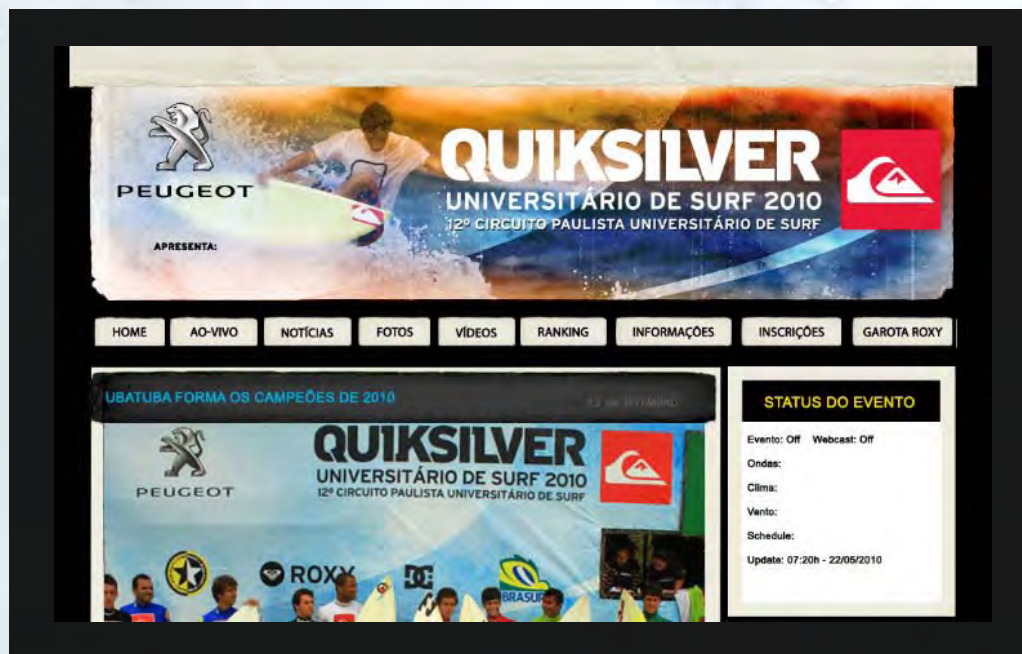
PEUGEOT

APRESENTA:

QUIKSILVER
UNIVERSITÁRIO DE SURF 2010
12º CIRCUITO PAULISTA UNIVERSITÁRIO DE SURF

HOME | AO-VIVO | NOTÍCIAS | FOTOS | VÍDEOS | RANKING | INFORMAÇÕES | INSCRIÇÕES | GAROTA ROXY

UBATUBA FORMA OS CAMPEÕES DE 2010

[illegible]

PEUGEOT

QUIKSILVER
UNIVERSITÁRIO DE SURF 2010
12º CIRCUITO PAULISTA UNIVERSITÁRIO DE SURF

ROXY

DC

BRASURF

STATUS DO EVENTO

Evento: Off Webcast: Off

Ondas:

Clima:

Vento:

Schedule:

Update: 07:20h - 22/05/2010